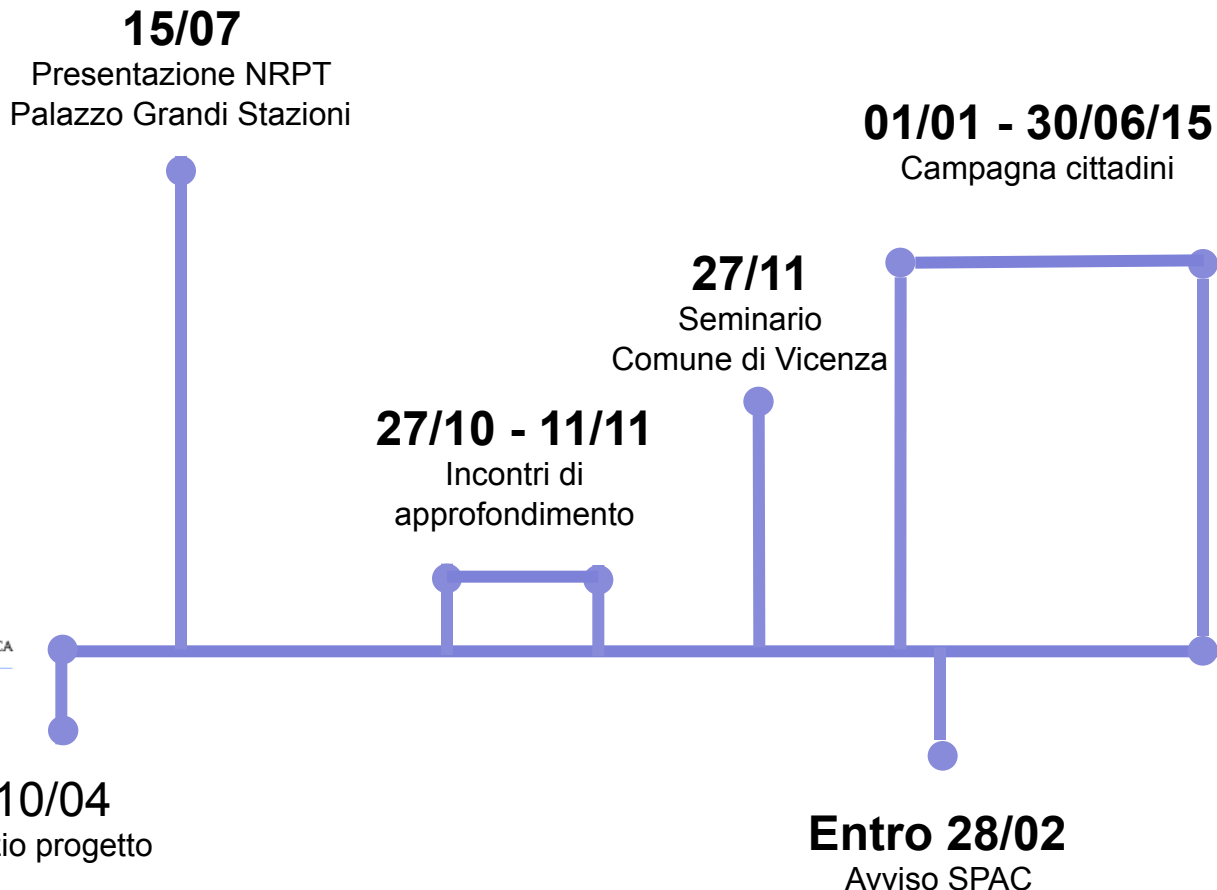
15/07
Presentazione NRPT
Palazzo Grandi Stazioni

01/01 - 30/06/15
Campagna cittadini

27/11
Seminario
Comune di Vicenza

27/10 - 11/11
Incontri di approfondimento

CA

10/04
io progetto

Entro 28/02
Avviso SPAC